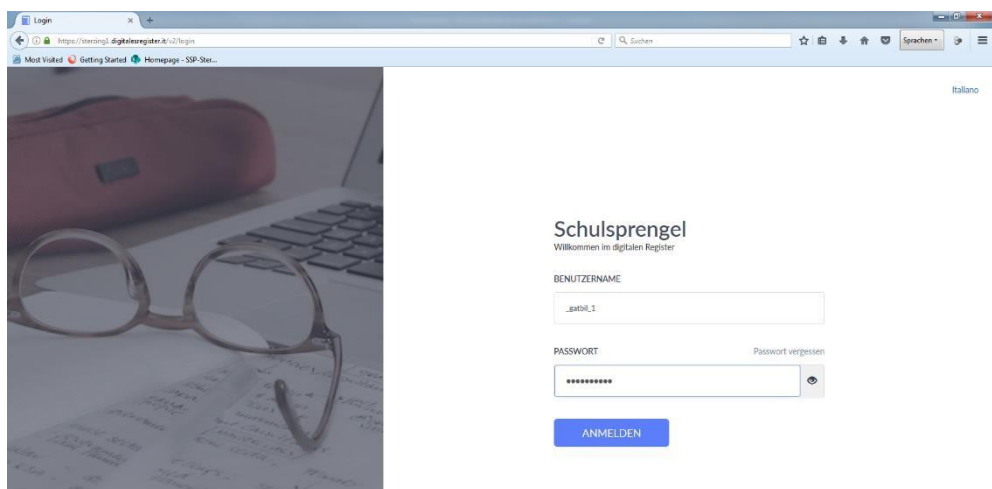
Login
https://sterzing1.digitalesregister.it/v2/login
Suchen
Sprachen
Most Visited Getting Started Homepage - SSP-Ster...

Italiano

Schulsprengel
Willkommen im digitalen Register

BENUTZERNAME
_gatbil_1

PASSWORT
Passwort vergessen
•••••••••••

ANMELDEN